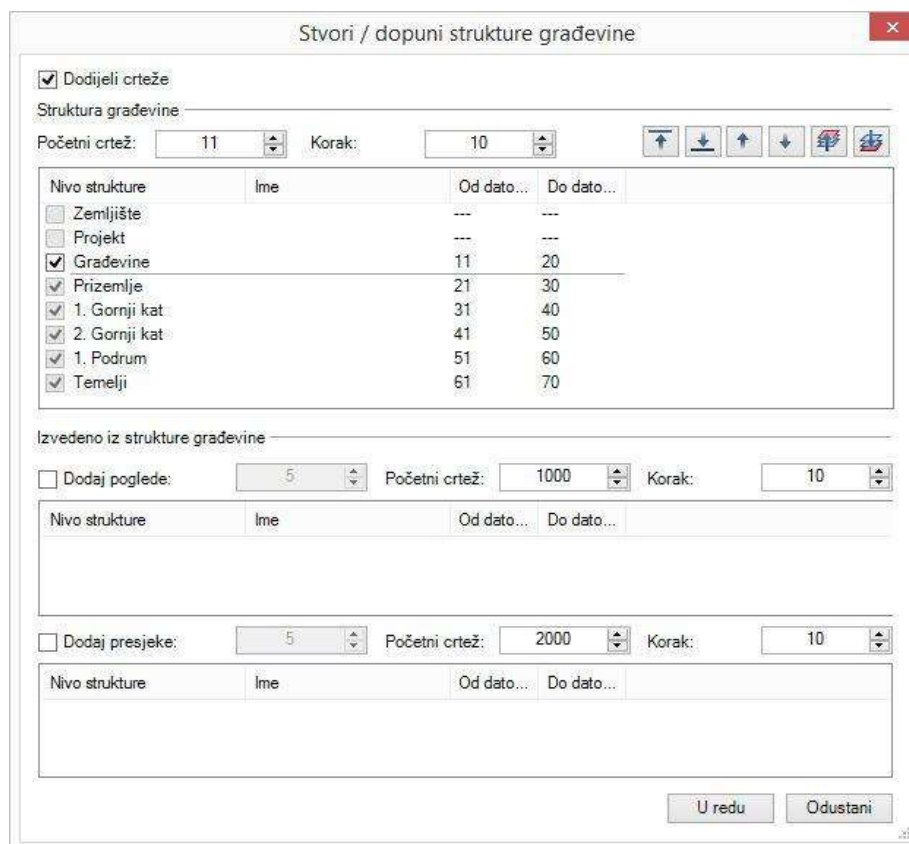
Stvori / dopuni strukture građevine

Dodijeli crteže

Struktura građevine

Početni crtež: 11 Korak: 10

| Nivo strukture | Ime | Od dato... | Do dato... |
|---|---|---|---|
| Zemljište | | --- | --- |
| Projekt | | --- | --- |
| Građevine | | 11 | 20 |
| Prizemlje | | 21 | 30 |
| 1. Gornji kat | | 31 | 40 |
| 2. Gornji kat | | 41 | 50 |
| 1. Podrum | | 51 | 60 |
| Temelji | | 61 | 70 |

Izvedeno iz strukture građevine

Dodaj poglede: 5 Početni crtež: 1000 Korak: 10

| Nivo strukture | Ime | Od dato... | Do dato... |
|---|---|---|---|

Dodaj presjeke: 5 Početni crtež: 2000 Korak: 10

| Nivo strukture | Ime | Od dato... | Do dato... |
|---|---|---|---|

U redu Odustani